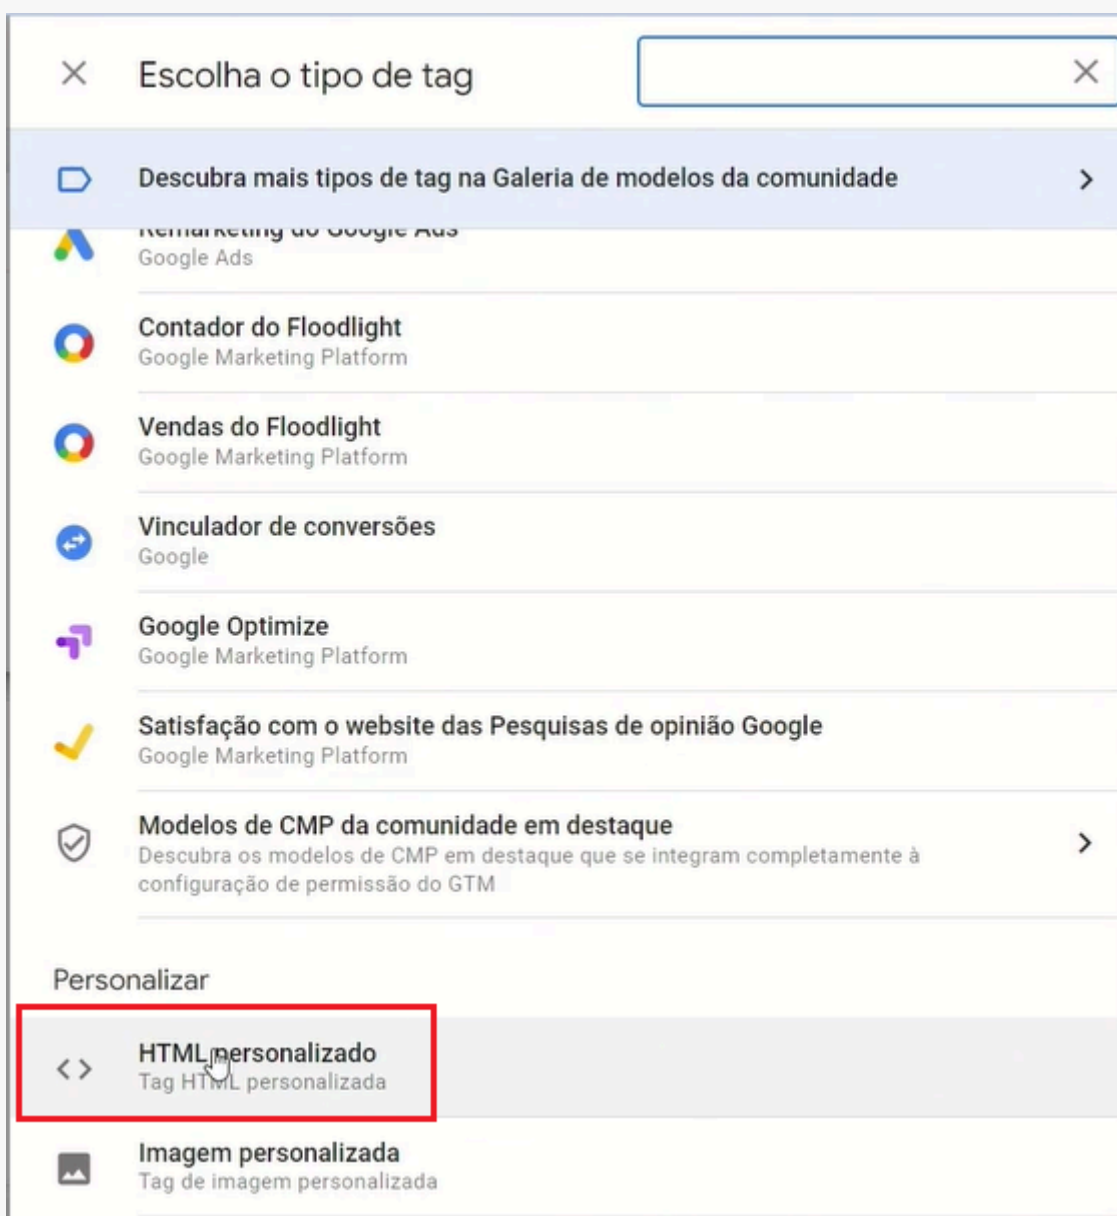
Escolha o tipo de tag

Descubra mais tipos de tag na Galeria de modelos da comunidade

Remarketing do Google Ads
Google Ads

Contador do Floodlight
Google Marketing Platform

Vendas do Floodlight
Google Marketing Platform

Vinculador de conversões
Google

Google Optimize
Google Marketing Platform

Satisfação com o website das Pesquisas de opinião Google
Google Marketing Platform

Modelos de CMP da comunidade em destaque
Descubra os modelos de CMP em destaque que se integram completamente à configuração de permissão do GTM

Personalizar

HTML personalizado
Tag HTML personalizada

Imagem personalizada
Tag de imagem personalizada